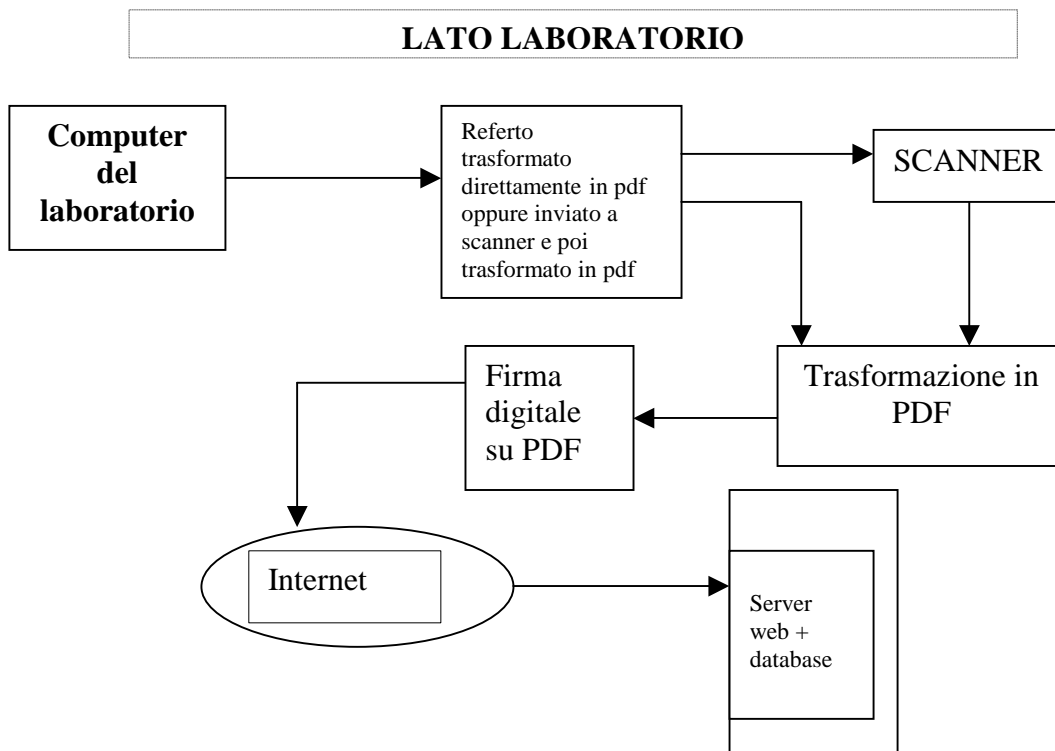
LATO LABORATORIO

Computer del laboratorio

Referto trasformato direttamente in pdf oppure inviato a scanner e poi trasformato in pdf

SCANNER

Trasformazione in PDF

Firma digitale su PDF

Internet

Server web + database